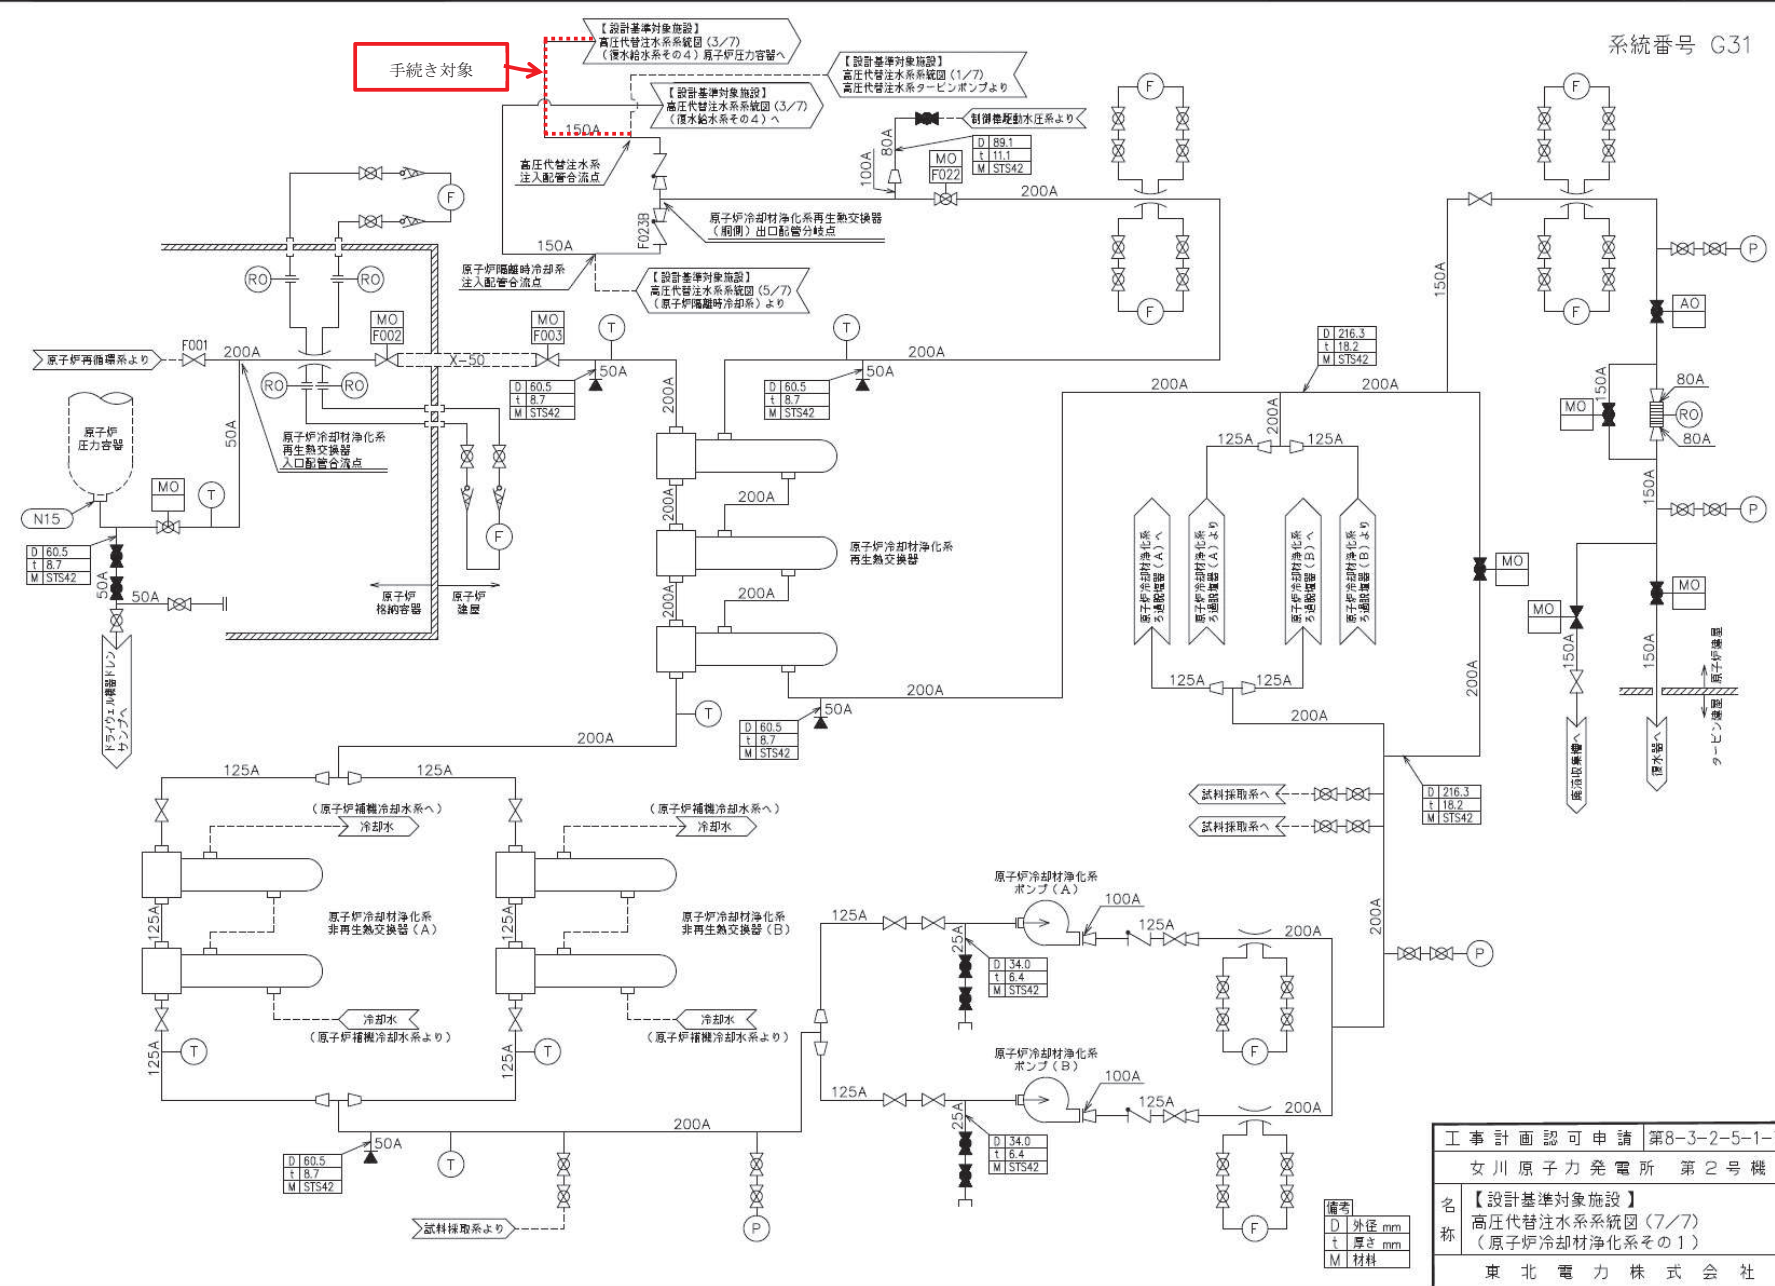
系統番号 G31

手続き対象

【設計基準対象施設】
高圧代替注水系系統図（3/7）
（復水給水系その4）原子炉圧力容器へ

【設計基準対象施設】
高圧代替注水系系統図（1/7）
高圧代替注水系タービンポンプより

【設計基準対象施設】
高圧代替注水系系統図（3/7）
（復水給水系その4）へ

制御棒駆動水圧系より

150A
高圧代替注水系
注入配管合流点

80A
100A
MO
F022
D 89.1
t 11.1
M STS42
200A

原子炉冷却材浄化系再生熱交換器
（胴側）出口配管分岐点
F023B

150A
原子炉隔離時冷却系
注入配管合流点

【設計基準対象施設】
高圧代替注水系系統図（5/7）
（原子炉隔離時冷却系）より

F
RO RO
MO
F002
MO
F003
T T
原子炉再循環系より
F001
200A
X-50
50A 50A
200A
D 60.5
t 8.7
M STS42
D 60.5
t 8.7
M STS42
200A
RO RO
原子炉
圧力容器
50A
原子炉冷却材浄化系
再生熱交換器
入口配管合流点
MO
T
N15
D 60.5
t 8.7
M STS42
50A
50A
F
原子炉
格納容器
原子炉
建屋
200A
200A
200A
原子炉冷却材浄化系
再生熱交換器
200A
ドライウェル機器ドレンサンプへ
50A
T
D 60.5
t 8.7
M STS42
200A

D 216.3
t 18.2
M STS42
200A
200A
200A
125A 125A
150A
原子炉冷却材浄化系
ろ過脱塩器（A）へ
原子炉冷却材浄化系
ろ過脱塩器（A）より
原子炉冷却材浄化系
ろ過脱塩器（B）へ
原子炉冷却材浄化系
ろ過脱塩器（B）より
125A 125A
200A
F F F F
P
AO
80A
MO
150A
RO
80A
150A
P
MO
MO
MO
150A
150A
200A
原子炉建屋
タービン建屋
廃液収集槽へ
復水器へ

125A 125A
（原子炉補機冷却水系へ）
冷却水
（原子炉補機冷却水系へ）
冷却水
125A
原子炉冷却材浄化系
非再生熱交換器（A）
125A
原子炉冷却材浄化系
非再生熱交換器（B）
冷却水
（原子炉補機冷却水系より）
冷却水
（原子炉補機冷却水系より）
125A T
125A T

試料採取系へ
試料採取系へ
D 216.3
t 18.2
M STS42

原子炉冷却材浄化系
ポンプ（A）
100A
125A
125A
200A
25A
D 34.0
t 6.4
M STS42
F
200A
P
原子炉冷却材浄化系
ポンプ（B）
100A
125A
125A
200A
25A
D 34.0
t 6.4
M STS42
F

200A
50A
D 60.5
t 8.7
M STS42
T
P
試料採取系より

備考
D 外径 mm
t 厚さ mm
M 材料

工事計画認可申請 第8-3-2-5-1-
女川原子力発電所 第2号機
名称 【設計基準対象施設】
高圧代替注水系系統図（7/7）
（原子炉冷却材浄化系その1）
東北電力株式会社